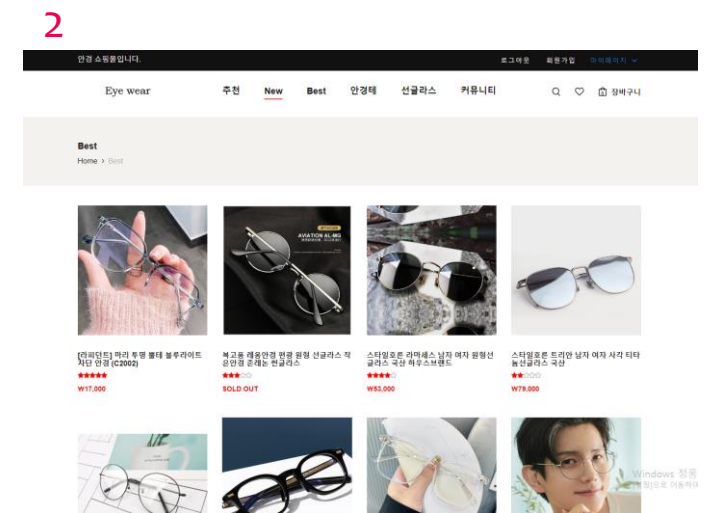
2

안경 쇼핑몰입니다.

로그아웃 회원가입 마이페이지

Eye wear

추천 New Best 안경테 선글라스 커뮤니티

장바구니

Best

Home > Best

AVIATION AL-MG

[라피던트] 마리 투명 뿔테 블루라이트 차단 안경 (C2002)

₩17,000

복고풍 레옹안경 빈티지 원형 선글라스 직 공안경 존레논 선글라스

SOLD OUT

스타일로든 라까세스 남자 여자 원형선 글라스 국산 하우스브랜드

₩53,000

스타일로든 트리안 남자 여자 사각 티타늄선글라스 국산

₩79,000

Windows 정품 인증
[설정]으로 이동하여